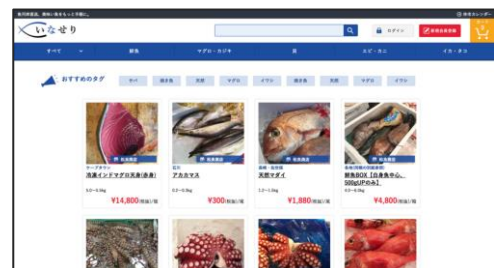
いなせり

ログイン

すべて

鮮魚

マグロ・カジキ

貝

エビ・カニ

イカ・タコ

おすすめのタグ

冷凍インドマグロ天身(赤身)

$14,800

アカカマス

$300

天然マダイ

$1,880

鮮魚BOX【白身魚中心、500g以上のみ】

$4,800